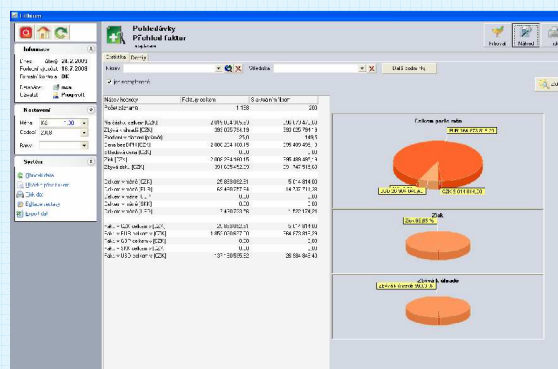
Pohledávky
Přehled faktur

Informace
Dnes
Poslední
Uživatel
Uložit

Nastavení
Měna
Období
Řazení

Systém

Celkem podle měn
Zisk
Zisk z obratu

Filtr
Hledat
Další hodnoty

| Název hodnoty | Faktury celkem | Storno celkem |
|---|---|---|
| Počet záznamů | 1 158 | 200 |

Celkem CZK
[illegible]